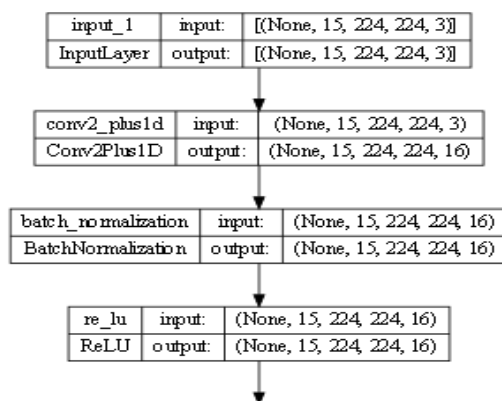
| input_1 | input: | [(None, 15, 224, 224, 3)] |
|---|---|---|
| InputLayer | output: | [(None, 15, 224, 224, 3)] |

| conv2_plus1d | input: | (None, 15, 224, 224, 3) |
|---|---|---|
| Conv2Plus1D | output: | (None, 15, 224, 224, 16) |

| batch_normalization | input: | (None, 15, 224, 224, 16) |
|---|---|---|
| BatchNormalization | output: | (None, 15, 224, 224, 16) |

| re_lu | input: | (None, 15, 224, 224, 16) |
|---|---|---|
| ReLU | output: | (None, 15, 224, 224, 16) |